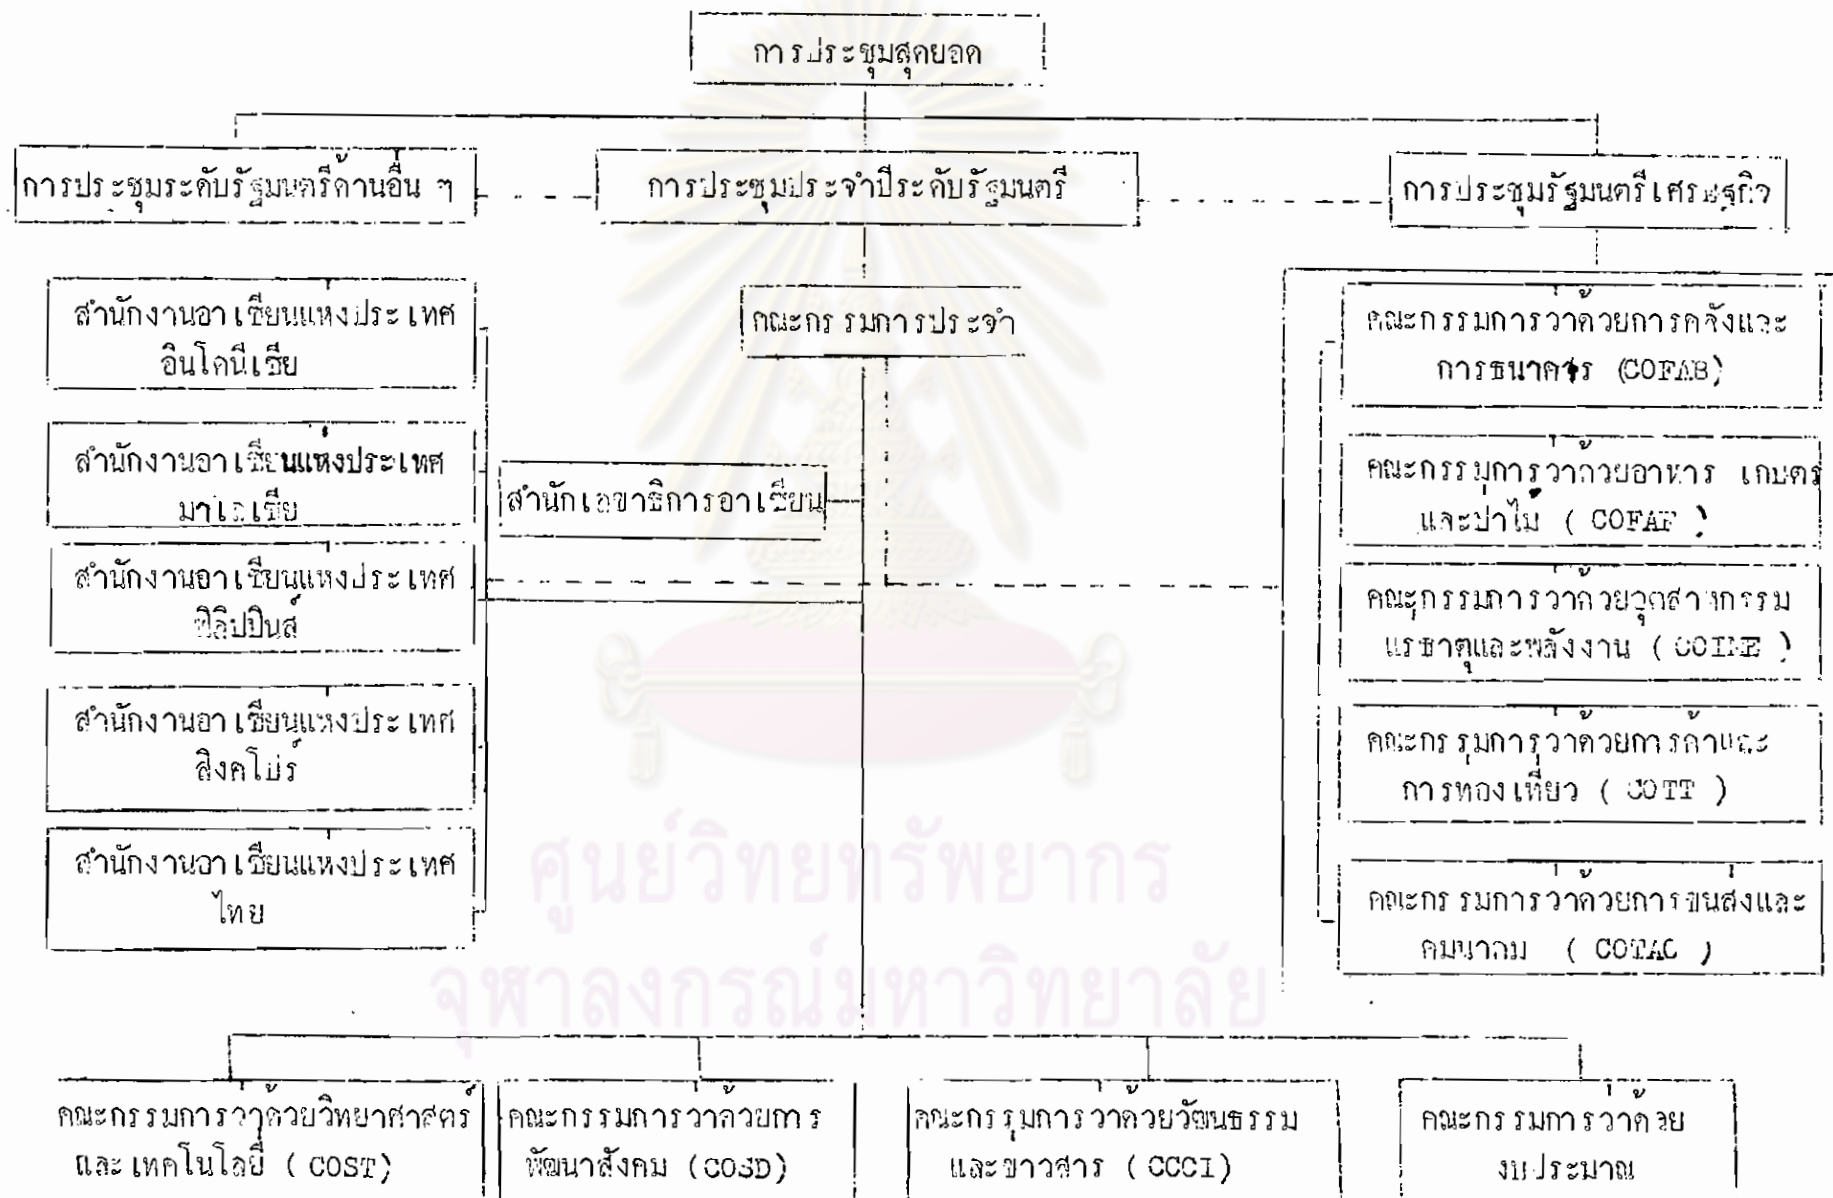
การประชุมสุดยอด

การประชุมระดับรัฐมนตรีด้านอื่น ๆ

การประชุมประจำปีระดับรัฐมนตรี

การประชุมรัฐมนตรีเศรษฐกิจ

สำนักงานอาเซียนแห่งประเทศอินโดนีเซีย

สำนักงานอาเซียนแห่งประเทศมาเลเซีย

สำนักงานอาเซียนแห่งประเทศฟิลิปปินส์

สำนักงานอาเซียนแห่งประเทศสิงคโปร์

สำนักงานอาเซียนแห่งประเทศไทย

คณะกรรมการประจำ

สำนักเลขาธิการอาเซียน

คณะกรรมการว่าด้วยการคลังและการธนาคาร (COFAB)

คณะกรรมการว่าด้วยอาหาร เกษตรและป่าไม้ ( COFAF )

คณะกรรมการว่าด้วยอุตสาหกรรม แร่ธาตุและพลังงาน ( COIME )

คณะกรรมการว่าด้วยการค้าและการท่องเที่ยว ( COTT )

คณะกรรมการว่าด้วยการขนส่งและคมนาคม ( COTAC )

ศูนย์วิทยทรัพยากร
จุฬาลงกรณ์มหาวิทยาลัย

คณะกรรมการว่าด้วยวิทยาศาสตร์และเทคโนโลยี ( COST)

คณะกรรมการว่าด้วยการพัฒนาสังคม (COSD)

คณะกรรมการว่าด้วยวัฒนธรรมและข่าวสาร ( CCCI)

คณะกรรมการว่าด้วยงบประมาณ